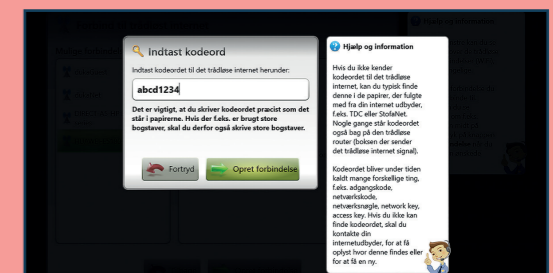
Indtast kodeord

Indtast kodeordet til det trådløse internet herunder:

abcd1234

Det er vigtigt, at du skriver kodeordet præcist som det står i papirerne. Hvis der f.eks. er brugt store bogstaver, skal du derfor også skrive store bogstaver.

Fortryd

Opret forbindelse

Hjælp og information

Hvis du ikke kender kodeordet til det trådløse internet, kan du typisk finde denne i de papirer, der fulgte med fra din internet udbyder, f.eks. TDC eller StofaNet. Nogle gange står kodeordet også bag på den trådløse router (boksen der sender det trådløse internet signal).

Kodeordet bliver under tiden kaldt mange forskellige ting, f.eks. adgangskode, netværkskode, netværksnøgle, network key, access key. Hvis du ikke kan finde kodeordet, skal du kontakte din internetudbyder, for at få oplyst hvor denne findes eller for at få en ny.

Hjælp og information